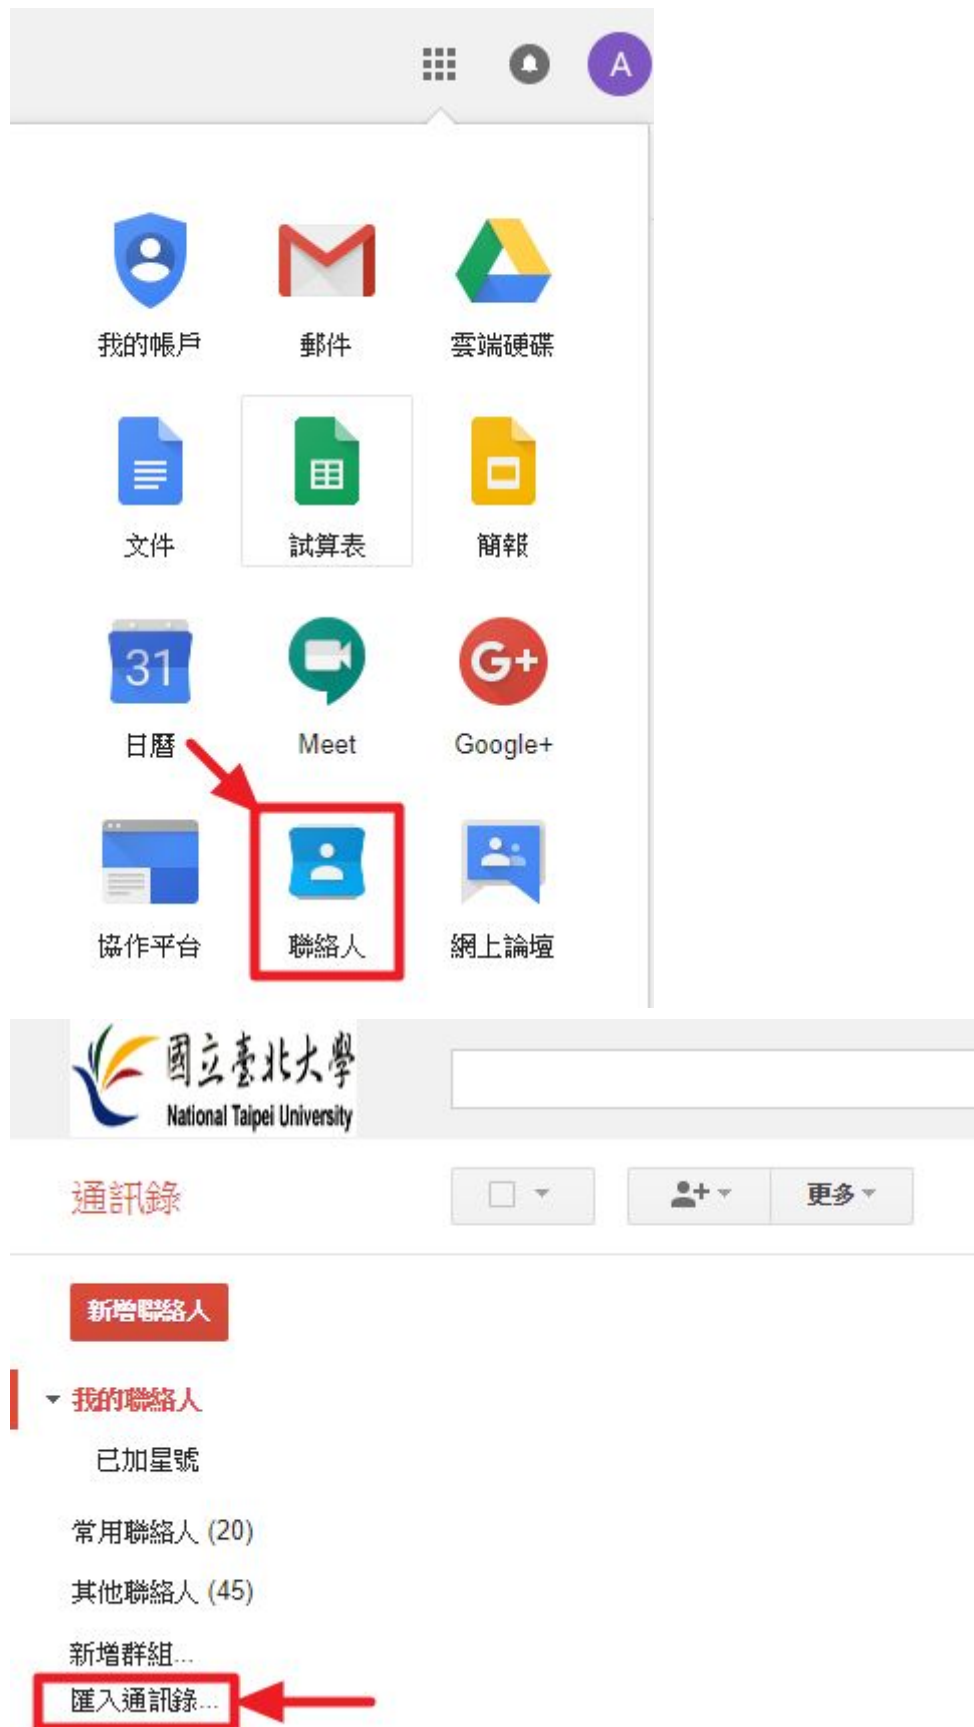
A

我的帳戶
郵件
雲端硬碟
文件
試算表
簡報
31
日曆
Meet
Google+
協作平台
聯絡人
網上論壇

國立臺北大學
National Taipei University

通訊錄
更多
新增聯絡人
我的聯絡人
已加星號
常用聯絡人 (20)
其他聯絡人 (45)
新增群組...
匯入通訊錄...